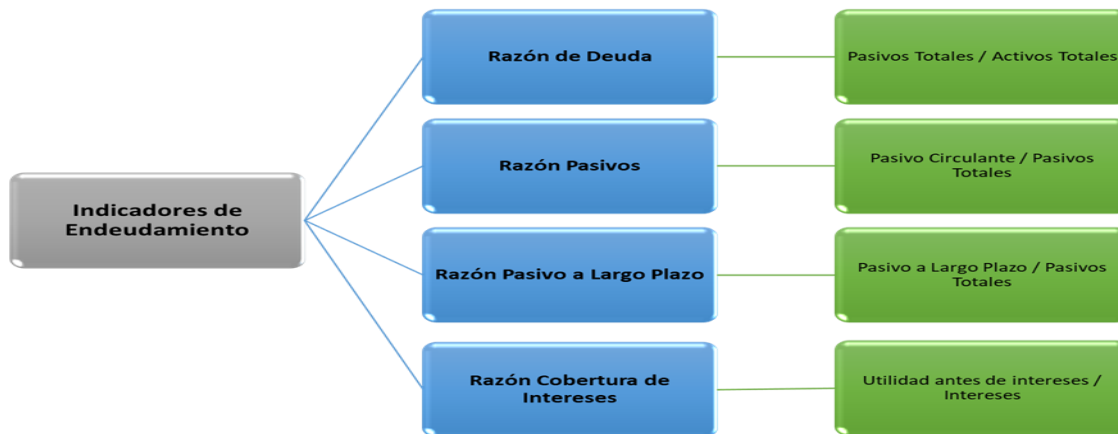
Indicadores de Endeudamiento

Razón de Deuda

Pasivos Totales / Activos Totales

Razón Pasivos

Pasivo Circulante / Pasivos Totales

Razón Pasivo a Largo Plazo

Pasivo a Largo Plazo / Pasivos Totales

Razón Cobertura de Intereses

Utilidad antes de intereses / Intereses